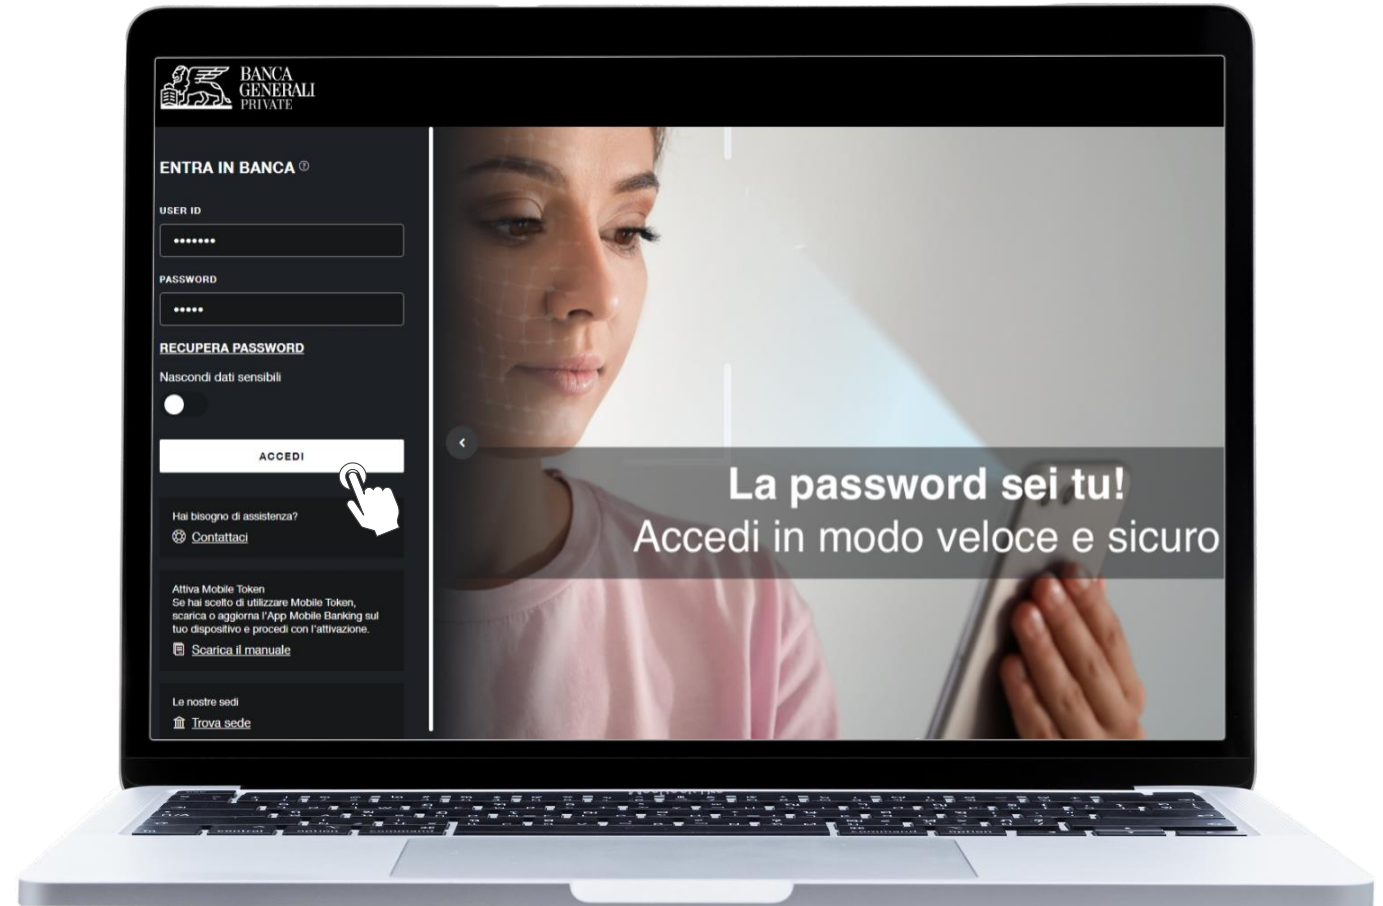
BANCA GENERALI PRIVATE

ENTRA IN BANCA

USER ID

•••••••

PASSWORD

•••••

RECUPERA PASSWORD

Nascondi dati sensibili

ACCEDI

Hai bisogno di assistenza?
Contattaci

Attiva Mobile Token
Se hai scelto di utilizzare Mobile Token, scarica o aggiorna l'App Mobile Banking sul tuo dispositivo e procedi con l'attivazione.
Scarica il manuale

Le nostre sedi
Trova sede

La password sei tu!
Accedi in modo veloce e sicuro